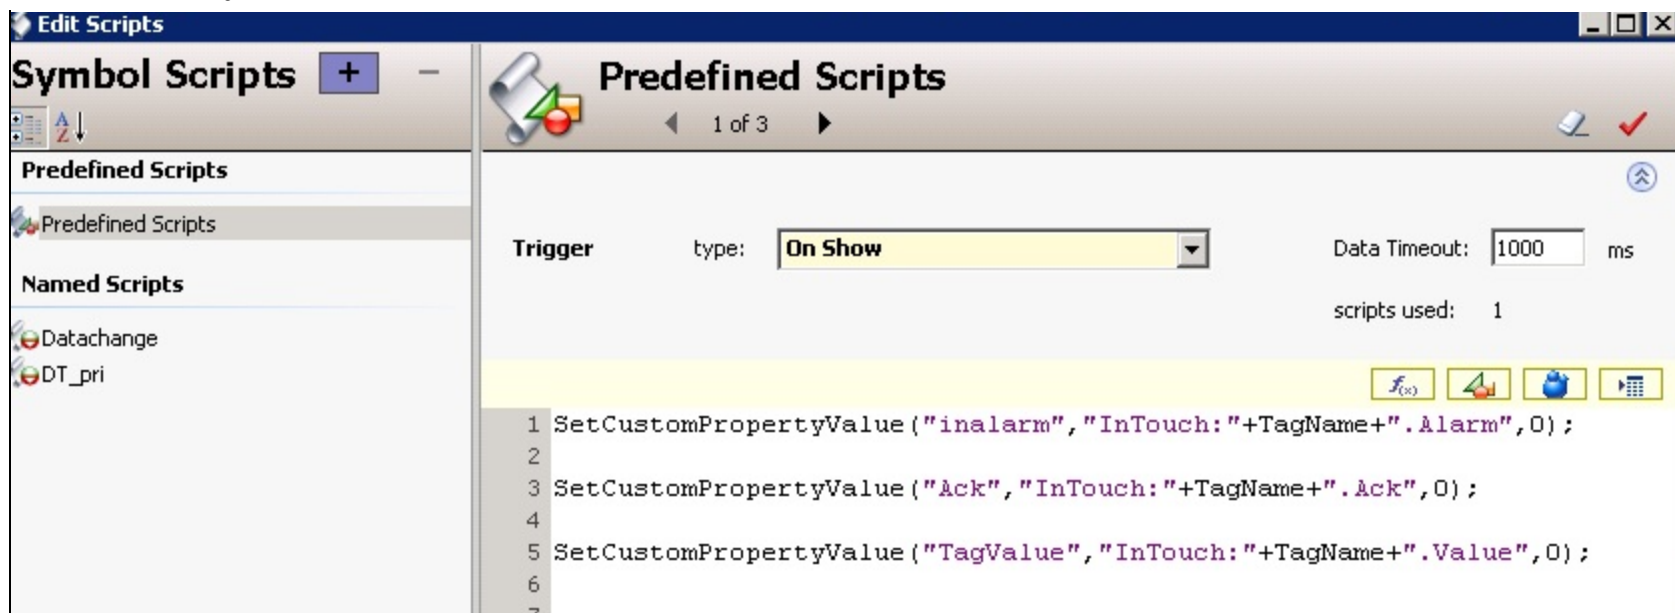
Edit Scripts

Symbol Scripts + −

Predefined Scripts

Predefined Scripts

Named Scripts

Datachange

DT_pri

Predefined Scripts

1 of 3

Trigger type: On Show

Data Timeout: 1000 ms

scripts used: 1

1 SetCustomPropertyValue("inalarm","InTouch:"+TagName+".Alarm",0);
2
3 SetCustomPropertyValue("Ack","InTouch:"+TagName+".Ack",0);
4
5 SetCustomPropertyValue("TagValue","InTouch:"+TagName+".Value",0);
6